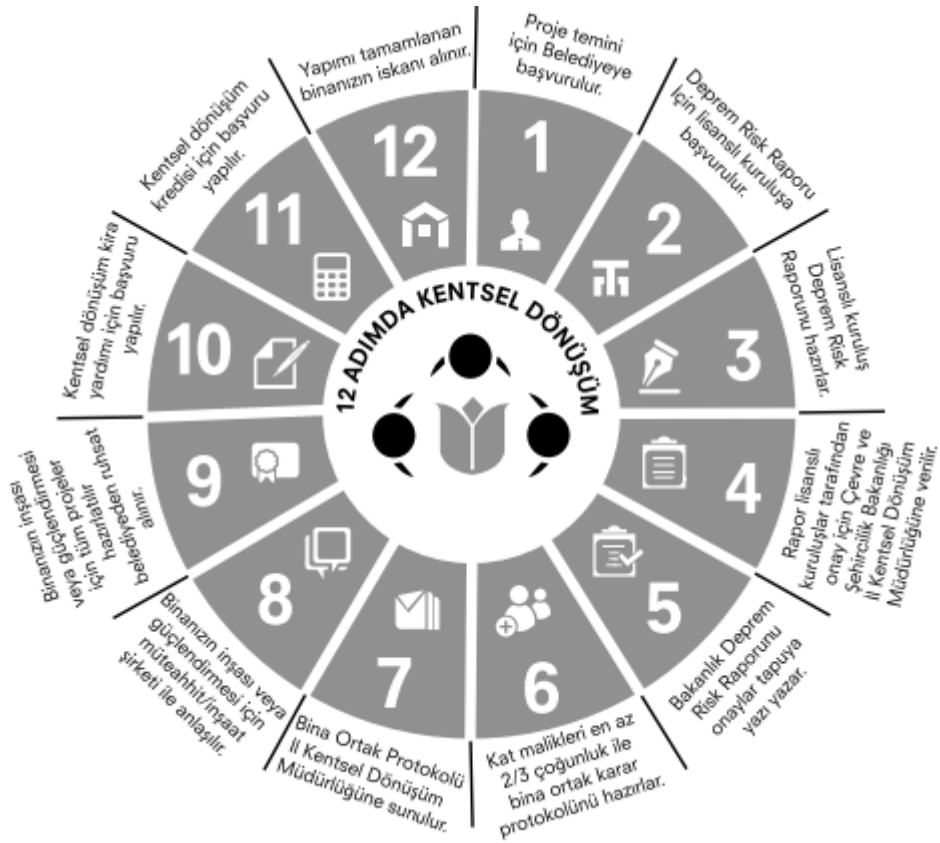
12 ADIMDA KENTSEL DÖNÜŞÜM

1
Proje temini için Belediyeye başvurulur.

2
Deprem Risk Raporu için lisanslı kuruluşa başvurulur.

3
Lisanslı kuruluş Deprem Risk Raporunu hazırlar.

4
Rapor lisanslı kuruluşlar tarafından onay için Çevre ve Şehircilik Bakanlığı İl Kentsel Dönüşüm Müdürlüğüne verilir.

5
Bakanlık Deprem Risk Raporunu onaylar tapuya yazı yazar.

6
Kat malikleri en az 2/3 çoğunluk ile bina ortak karar protokolünü hazırlar.

7
Bina Ortak Protokolü İl Kentsel Dönüşüm Müdürlüğüne sunulur.

8
Binanızın inşası veya güçlendirmesi için müteahhit/inşaat şirketi ile anlaşılır.

9
Binanızın inşası veya güçlendirmesi için tüm projeler hazırlatılır belediyeden ruhsat alınır.

10
Kentsel dönüşüm kira yardımı için başvuru yapılır.

11
Kentsel dönüşüm kredisi için başvuru yapılır.

12
Yapımı tamamlanan binanızın iskanı alınır.